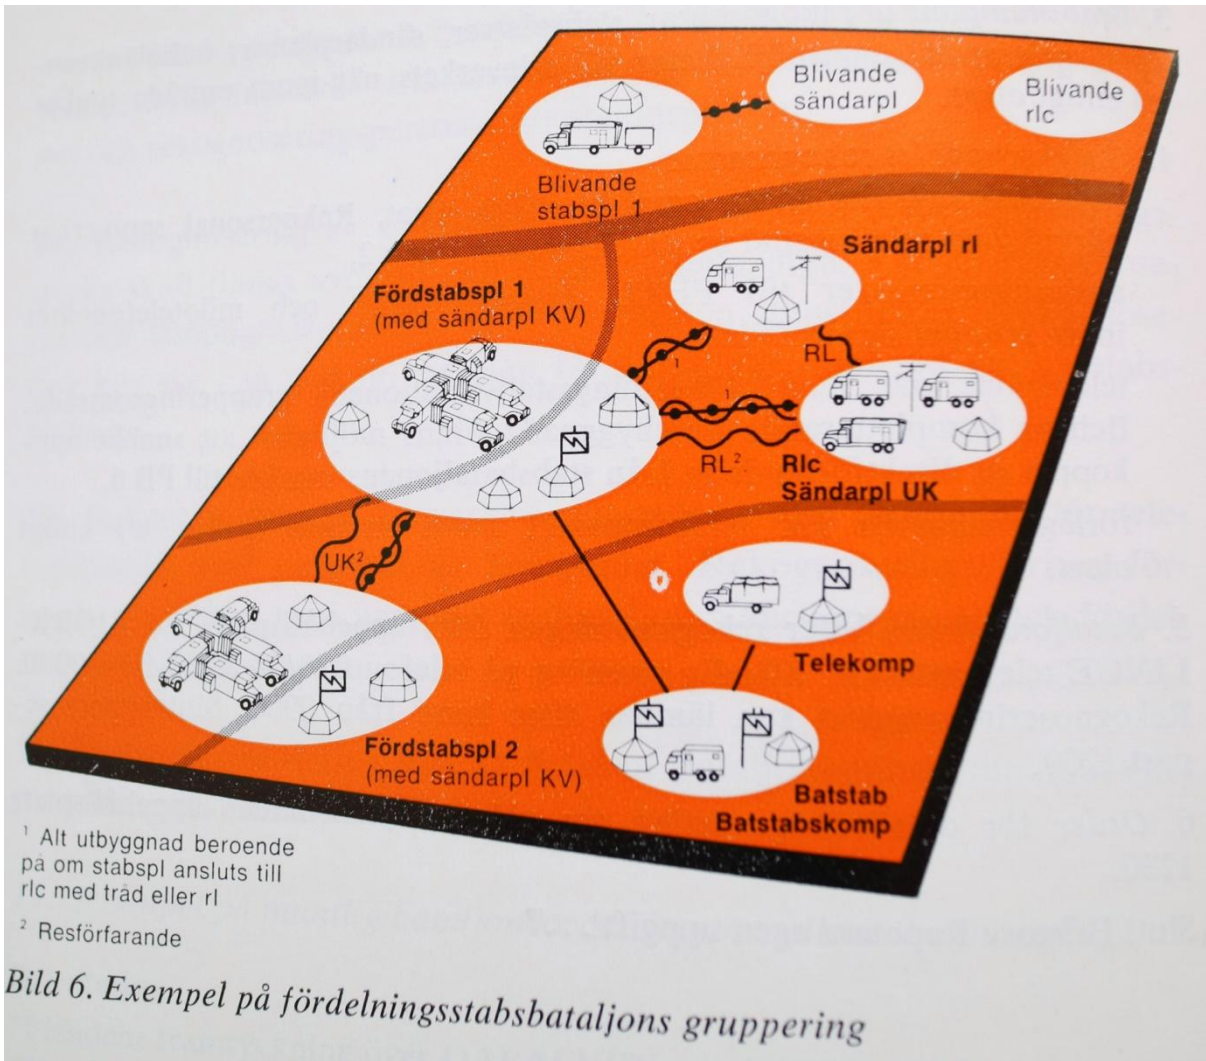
Blivande sändarpl

Blivande rlc

Blivande stabspl 1

Sändarpl rl

Fördstabspl 1 (med sändarpl KV)

$^1$

RL

$^1$

RL$^2$

Rlc Sändarpl UK

UK$^2$

Telekomp

Fördstabspl 2 (med sändarpl KV)

Batstab Batstabskomp

$^1$ Alt utbyggnad beroende pa om stabspl ansluts till rlc med trad eller rl

$^2$ Resförfarande

Bild 6. Exempel på fördelningsstabsbataljons gruppering